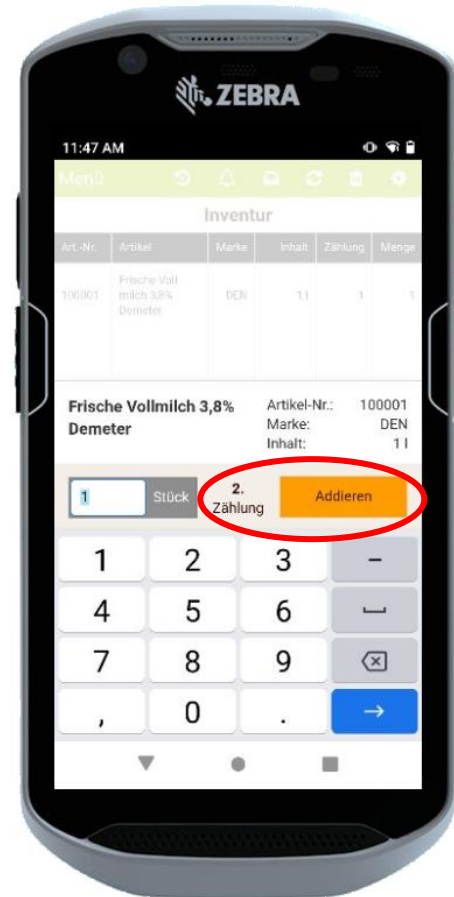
ZEBRA

11:47 AM

Menü

Inventur

| Art.-Nr. | Artikel | Marke | Inhalt | Zählung | Menge |
|---|---|---|---|---|---|
| 100001 | Frische Vollmilch 3,8% Demeter | DEN | 1 l | 1 | 1 |

Frische Vollmilch 3,8% Demeter

Artikel-Nr.: 100001
Marke: DEN
Inhalt: 1 l

1 Stück

2. Zählung

Addieren

1 2 3 –
4 5 6 ␣
7 8 9 ⌫
, 0 . →